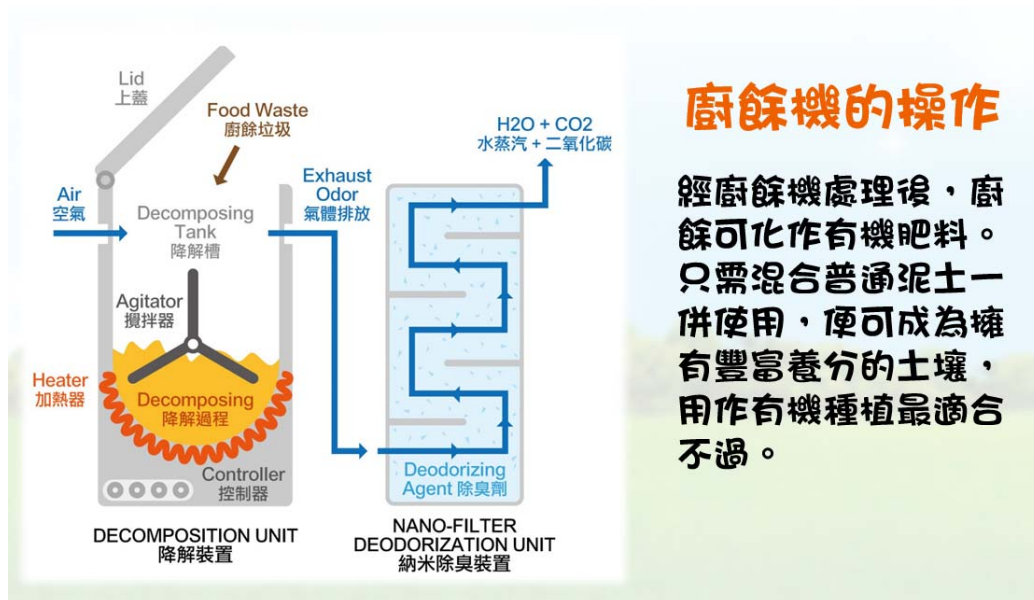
Lid
上蓋

Food Waste
廚餘垃圾

Air
空氣

Decomposing Tank
降解槽

Exhaust Odor
氣體排放

H2O + CO2
水蒸汽 + 二氧化碳

Agitator
攪拌器

Heater
加熱器

Decomposing
降解過程

Controller
控制器

Deodorizing Agent 除臭劑

DECOMPOSITION UNIT
降解裝置

NANO-FILTER DEODORIZATION UNIT
納米除臭裝置

廚餘機的操作

經廚餘機處理後，廚餘可化作有機肥料。只需混合普通泥土一併使用，便可成為擁有豐富養分的土壤，用作有機種植最適合不過。